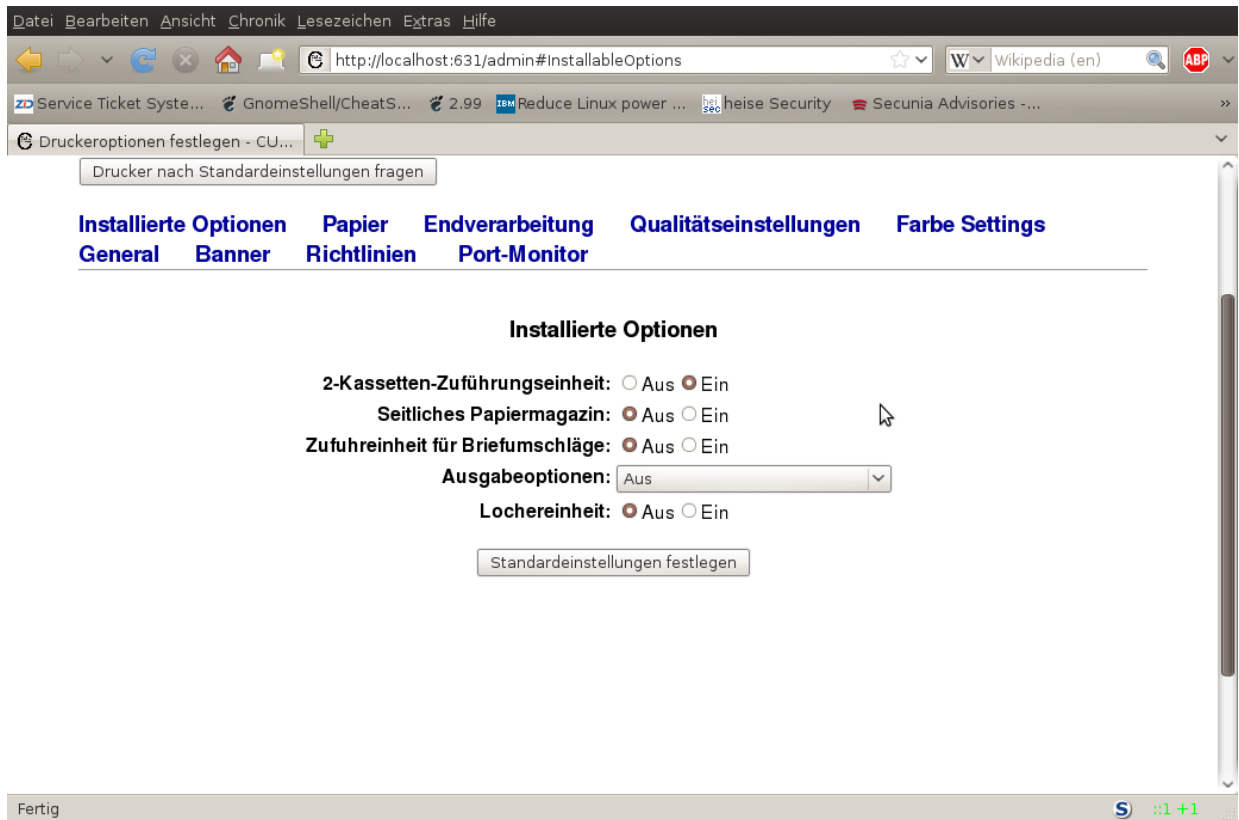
Datei Bearbeiten Ansicht Chronik Lesezeichen Extras Hilfe

http://localhost:631/admin#InstallableOptions

Wikipedia (en)

ABP

ZD Service Ticket Syste... GnomeShell/CheatS... 2.99 IBM Reduce Linux power ... heise Security Secunia Advisories -...

Druckeroptionen festlegen - CU...

Drucker nach Standardeinstellungen fragen

Installierte Optionen Papier Endverarbeitung Qualitätseinstellungen Farbe Settings General Banner Richtlinien Port-Monitor

Installierte Optionen

2-Kassetten-Zuführungseinheit: Aus Ein

Seitliches Papiermagazin: Aus Ein

Zufuhreinheit für Briefumschläge: Aus Ein

Ausgabeoptionen: Aus

Lochereinheit: Aus Ein

Standardeinstellungen festlegen

Fertig

S ::1 +1